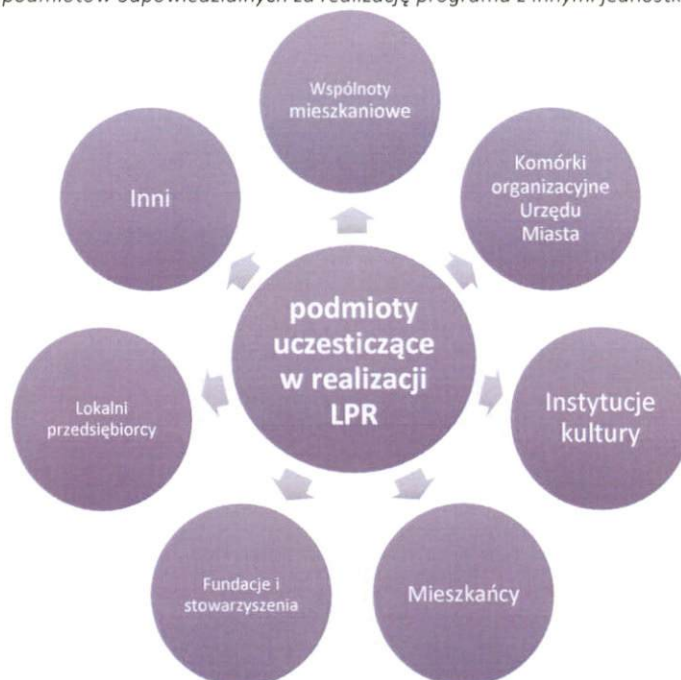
podmiotów odpowiedzialnych za realizację programu z innymi jednostk

Wspólnoty mieszkaniowe

Inni

Komórki organizacyjne Urzędu Miasta

podmioty uczesticzące w realizacji LPR

Lokalni przedsiębiorcy

Instytucje kultury

Fundacje i stowarzyszenia

Mieszkańcy